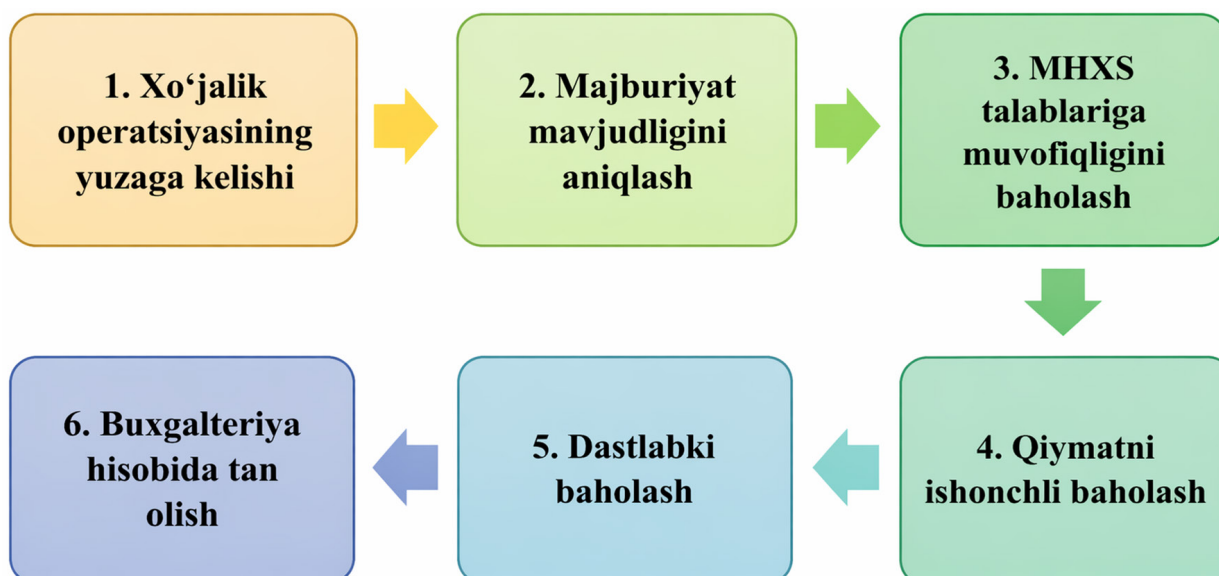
1. Xo‘jalik operatsiyasining yuzaga kelishi

2. Majburiyat mavjudligini aniqlash

3. MHXS talablariga muvofiqligini baholash

4. Qiymatni ishonchli baholash

5. Dastlabki baholash

6. Buxgalteriya hisobida tan olish